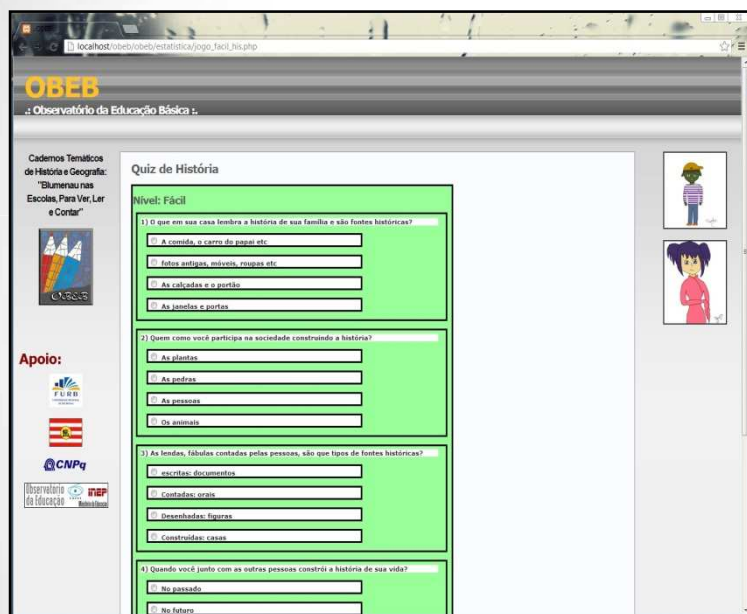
localhost/obeb/obeb/estatistica/jogo_facil_his.php

OBEB
.: Observatório da Educação Básica :.

Cadernos Temáticos de História e Geografia: "Blumenau nas Escolas, Para Ver, Ler e Contar"

OBEB

Apoio:

FURB

CNPq

Observatório da Educação INEP

Quiz de História

Nível: Fácil

1) O que em sua casa lembra a história de sua família e são fontes históricas?
A comida, o carro do papai etc
fotos antigas, móveis, roupas etc
As calçadas e o portão
As janelas e portas

2) Quem como você participa na sociedade construindo a história?
As plantas
As pedras
As pessoas
Os animais

3) As lendas, fábulas contadas pelas pessoas, são que tipos de fontes históricas?
escritas: documentos
Contadas: orais
Desenhadas: figuras
Construídas: casas

4) Quando você junto com as outras pessoas constrói a história de sua vida?
No passado
No futuro